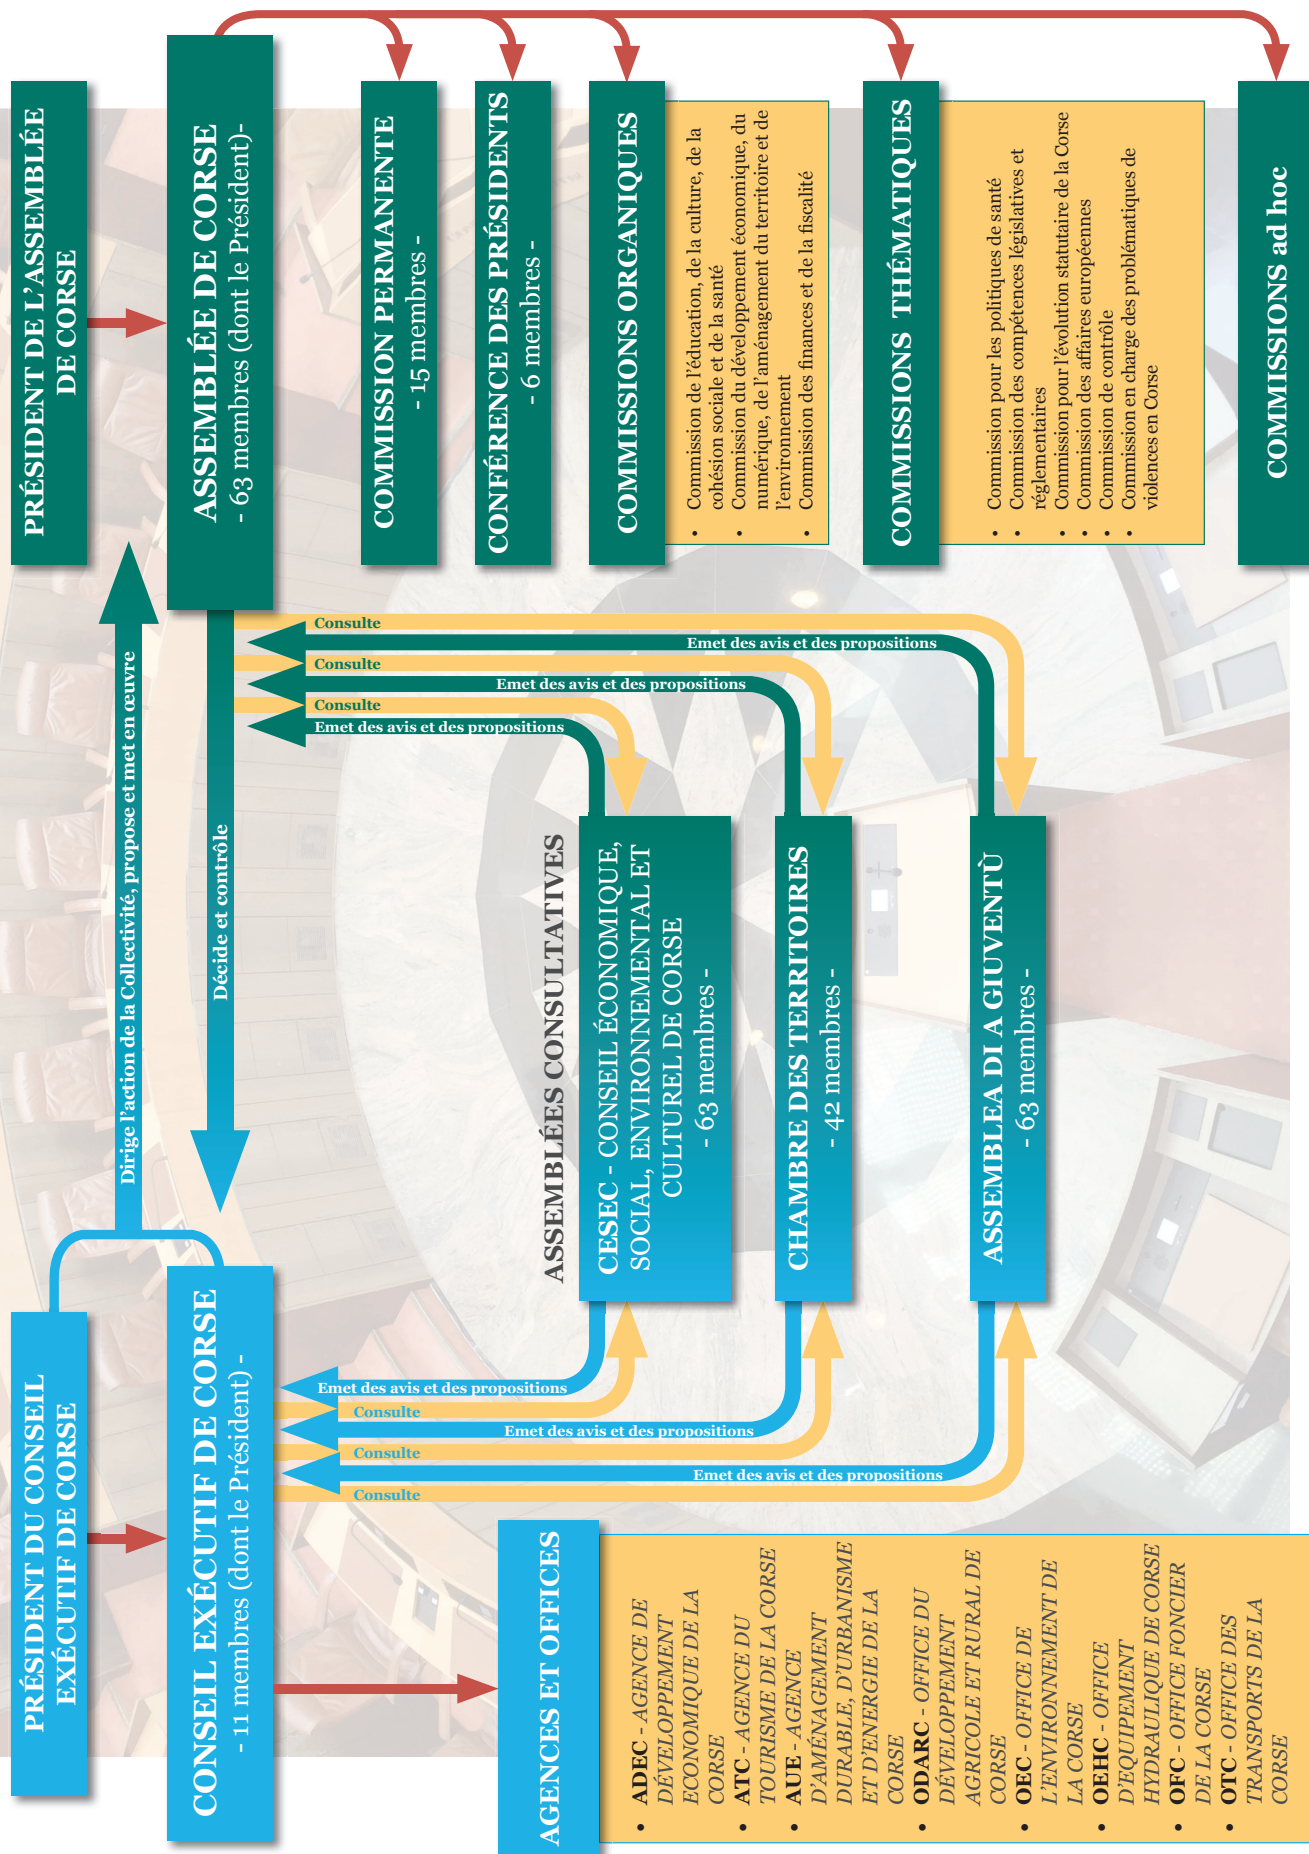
PRÉSIDENT DE L'ASSEMBLÉE DE CORSE

ASSEMBLÉE DE CORSE
- 63 membres (dont le Président)-

COMMISSION PERMANENTE
- 15 membres -

CONFÉRENCE DES PRÉSIDENTS
- 6 membres -

COMMISSIONS ORGANIQUES

- Commission de l'éducation, de la culture, de la cohésion sociale et de la santé
- Commission du développement économique, du numérique, de l'aménagement du territoire et de l'environnement
- Commission des finances et de la fiscalité

COMMISSIONS THÉMATIQUES

- Commission pour les politiques de santé
- Commission des compétences législatives et réglementaires
- Commission pour l'évolution statutaire de la Corse
- Commission des affaires européennes
- Commission de contrôle
- Commission en charge des problématiques de violences en Corse

COMMISSIONS ad hoc

Consulte
Emet des avis et des propositions
Consulte
Emet des avis et des propositions
Consulte
Emet des avis et des propositions

Dirige l'action de la Collectivité, propose et met en œuvre

Décide et contrôle

ASSEMBLÉES CONSULTATIVES

CESEC - CONSEIL ÉCONOMIQUE, SOCIAL, ENVIRONNEMENTAL ET CULTUREL DE CORSE
- 63 membres -

CHAMBRE DES TERRITOIRES
- 42 membres -

ASSEMBLEA DI A GIUVENTÙ
- 63 membres -

PRÉSIDENT DU CONSEIL EXÉCUTIF DE CORSE

CONSEIL EXÉCUTIF DE CORSE
- 11 membres (dont le Président) -

Emet des avis et des propositions
Consulte
Emet des avis et des propositions
Consulte
Emet des avis et des propositions
Consulte

AGENCES ET OFFICES

- ADEC - AGENCE DE DÉVELOPPEMENT ÉCONOMIQUE DE LA CORSE
- ATC - AGENCE DU TOURISME DE LA CORSE
- AUE - AGENCE D'AMÉNAGEMENT DURABLE, D'URBANISME ET D'ENERGIE DE LA CORSE
- ODARC - OFFICE DU DÉVELOPPEMENT AGRICOLE ET RURAL DE CORSE
- OEC - OFFICE DE L'ENVIRONNEMENT DE LA CORSE
- OEHC - OFFICE D'EQUIPEMENT HYDRAULIQUE DE CORSE
- OFC - OFFICE FONCIER DE LA CORSE
- OTC - OFFICE DES TRANSPORTS DE LA CORSE